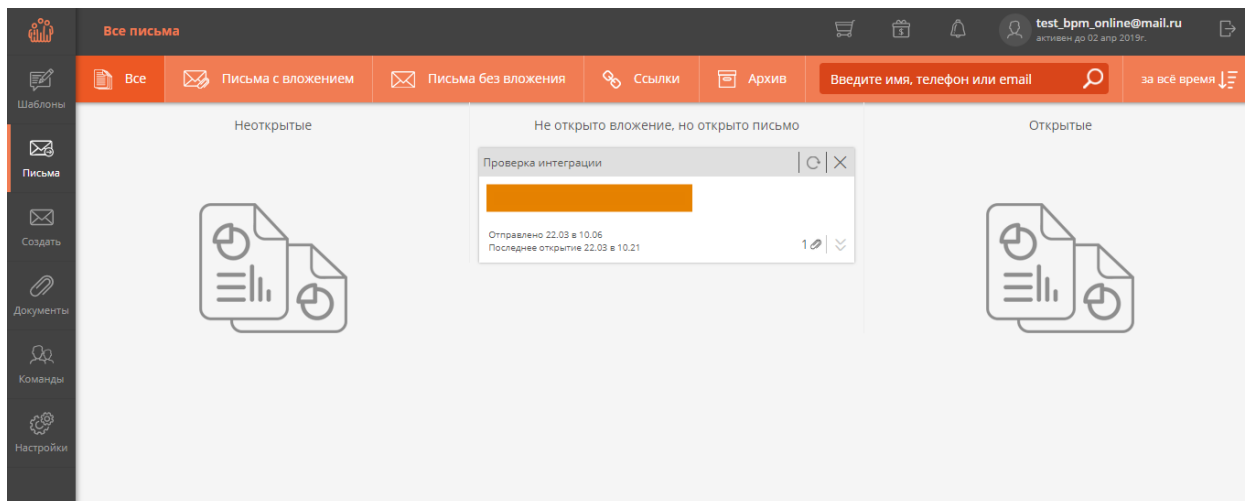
Все письма

test_bpm_online@mail.ru
активен до 02 апр 2019г.

Шаблоны

Письма

Создать

Документы

Команды

Настройки

Все | Письма с вложением | Письма без вложения | Ссылки | Архив | Введите имя, телефон или email | за всё время

Неоткрытые

Не открыто вложение, но открыто письмо

Открытые

Проверка интеграции

Отправлено 22.03 в 10.06
Последнее открытие 22.03 в 10.21

1